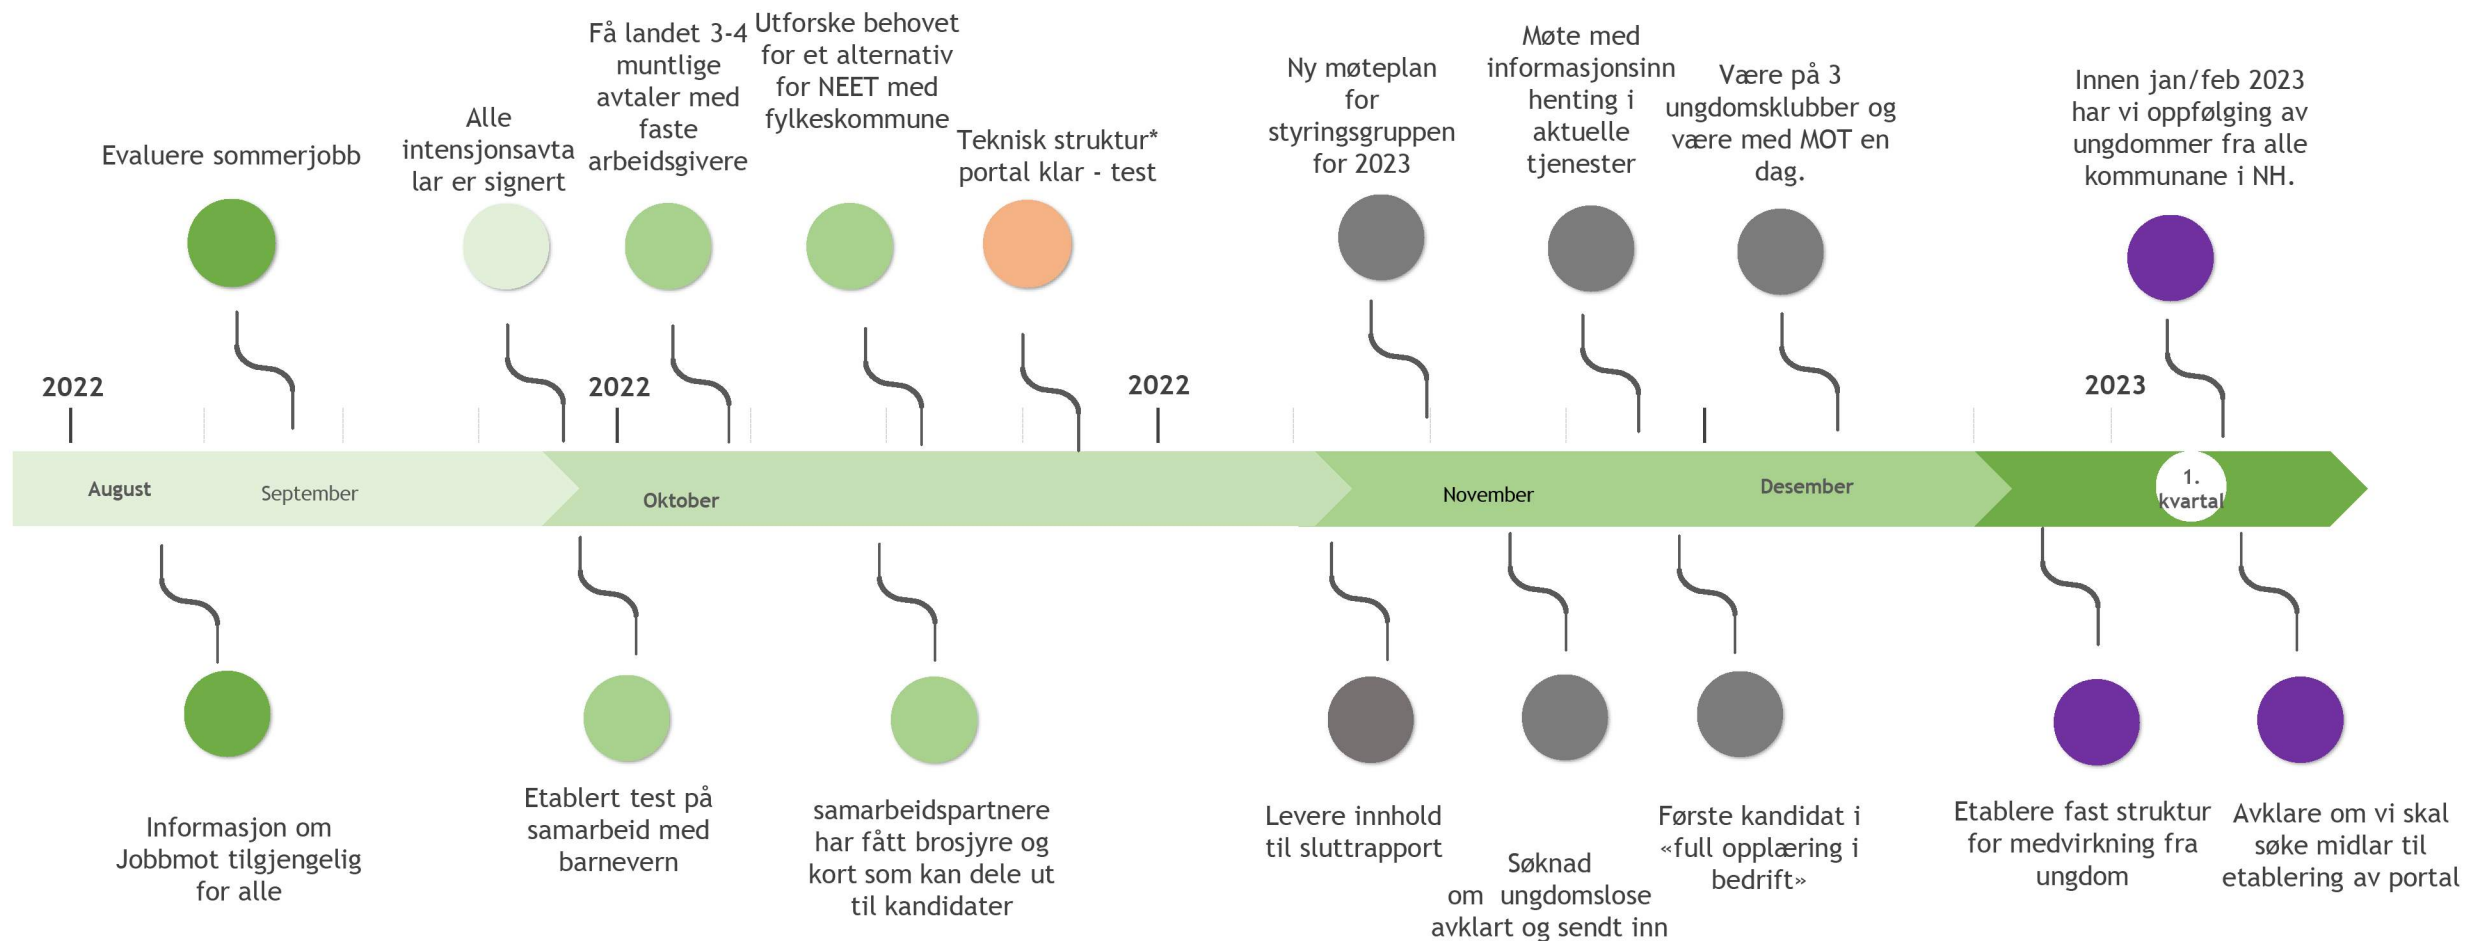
Evaluere sommerjobb

Alle intensjonsavtalar er signert

Få landet 3-4 muntlige avtaler med faste arbeidsgivere

Utforske behovet for et alternativ for NEET med fylkeskommune

Teknisk struktur* portal klar - test

Ny møteplan for styringsgruppen for 2023

Møte med informasjonsinnhenting i aktuelle tjenester

Være på 3 ungdomsklubber og være med MOT en dag.

Innen jan/feb 2023 har vi oppfølging av ungdommer fra alle kommunane i NH.

2022

2022

2022

2023

August

September

Oktober

November

Desember

1. kvartal

Informasjon om Jobbmot tilgjengelig for alle

Etablert test på samarbeid med barnevern

samarbeidspartnere har fått brosjyre og kort som kan dele ut til kandidater

Levere innhold til sluttrapport

Søknad om ungdomslose avklart og sendt inn

Første kandidat i «full opplæring i bedrift»

Etablere fast struktur for medvirkning fra ungdom

Avklare om vi skal søke midlar til etablering av portal